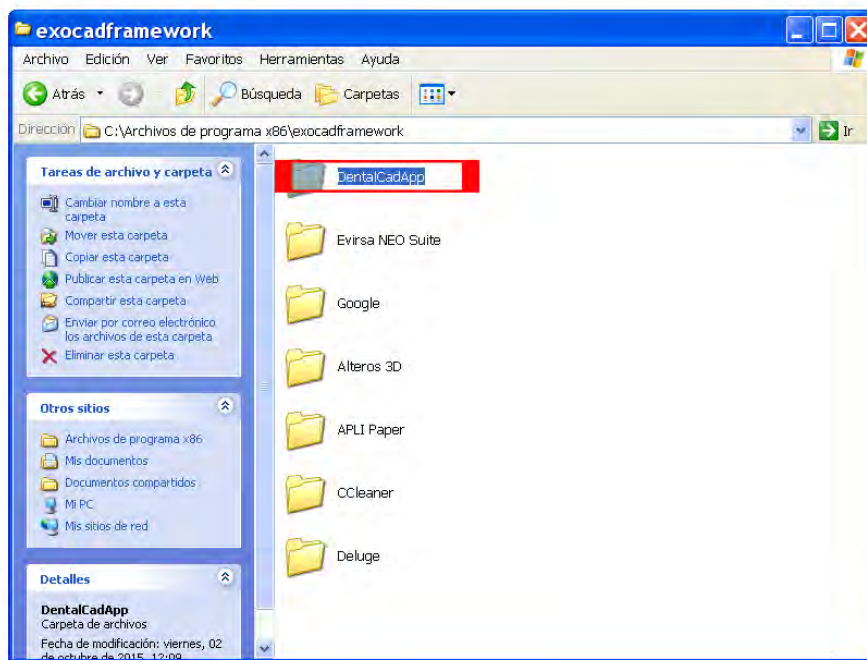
exocadframework

Archivo Edición Ver Favoritos Herramientas Ayuda

Atrás Búsqueda Carpetas

Dirección C:\Archivos de programa x86\exocadframework Ir

Tareas de archivo y carpeta

Cambiar nombre a esta carpeta
Mover esta carpeta
Copiar esta carpeta
Publicar esta carpeta en Web
Compartir esta carpeta
Enviar por correo electrónico los archivos de esta carpeta
Eliminar esta carpeta

Otros sitios

Archivos de programa x86
Mis documentos
Documentos compartidos
Mi PC
Mis sitios de red

Detalles

DentalCadApp
Carpeta de archivos
Fecha de modificación: viernes, 02 de octubre de 2015, 12:09

DentalCadApp
Evirsa NEO Suite
Google
Alteros 3D
APLI Paper
CCleaner
Deluge